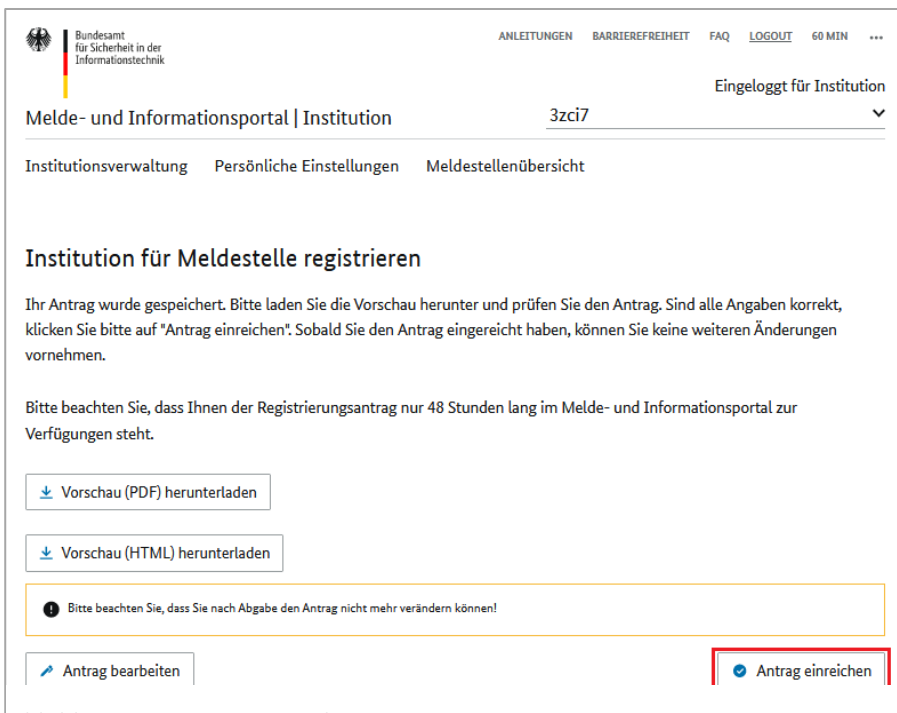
Bundesamt
für Sicherheit in der
Informationstechnik

ANLEITUNGEN BARRIEREFREIHEIT FAQ LOGOUT 60 MIN ...

Eingeloggt für Institution

Melde- und Informationsportal | Institution

3zci7

Institutionsverwaltung Persönliche Einstellungen Meldestellenübersicht

Institution für Meldestelle registrieren

Ihr Antrag wurde gespeichert. Bitte laden Sie die Vorschau herunter und prüfen Sie den Antrag. Sind alle Angaben korrekt, klicken Sie bitte auf "Antrag einreichen". Sobald Sie den Antrag eingereicht haben, können Sie keine weiteren Änderungen vornehmen.

Bitte beachten Sie, dass Ihnen der Registrierungsantrag nur 48 Stunden lang im Melde- und Informationsportal zur Verfügungen steht.

Vorschau (PDF) herunterladen

Vorschau (HTML) herunterladen

Bitte beachten Sie, dass Sie nach Abgabe den Antrag nicht mehr verändern können!

Antrag bearbeiten

Antrag einreichen